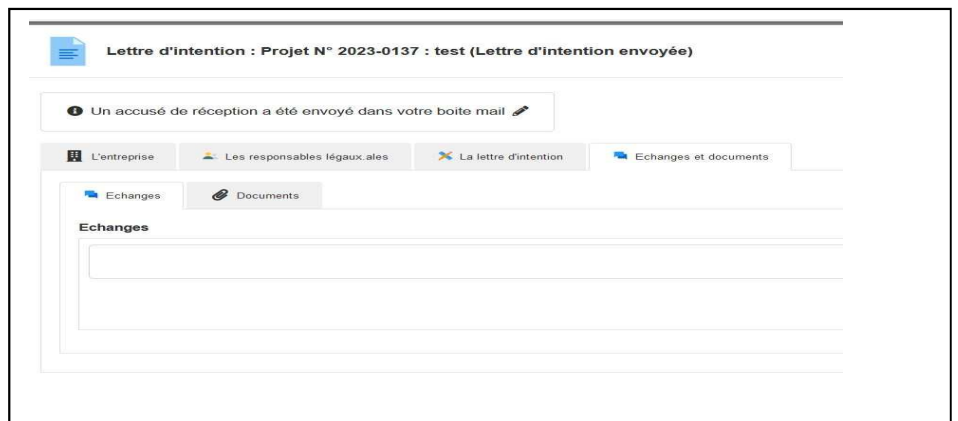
Lettre d'intention : Projet N° 2023-0137 : test (Lettre d'intention envoyée)

Un accusé de réception a été envoyé dans votre boite mail

L'entreprise | Les responsables légaux.ales | La lettre d'intention | Echanges et documents

Echanges | Documents

Echanges